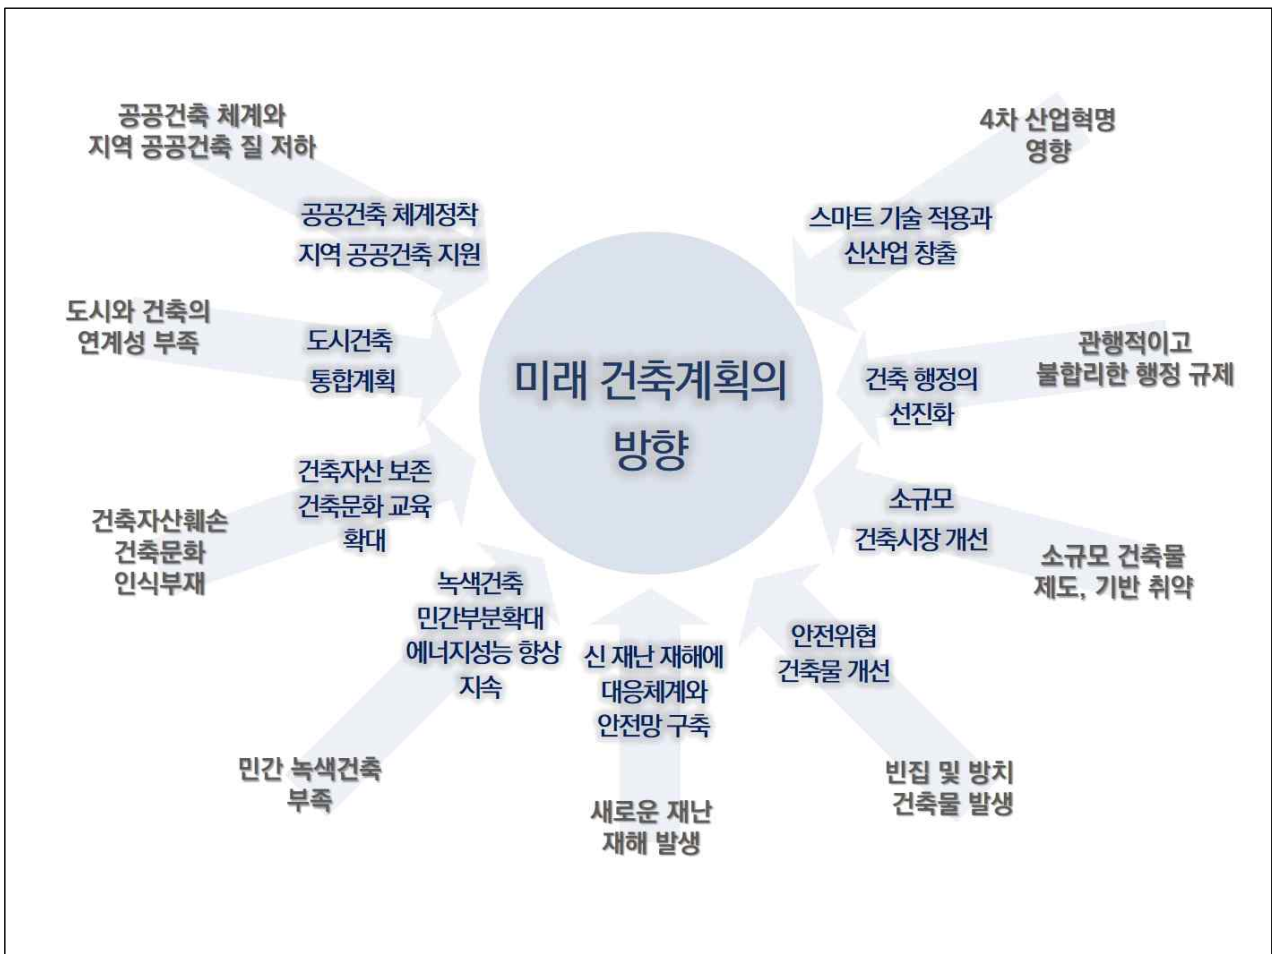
미래 건축계획의 방향

공공건축 체계와 지역 공공건축 질 저하

공공건축 체계정착 지역 공공건축 지원

4차 산업혁명 영향

스마트 기술 적용과 신산업 창출

도시와 건축의 연계성 부족

도시건축 통합계획

관행적이고 불합리한 행정 규제

건축 행정의 선진화

건축자산훼손 건축문화 인식부재

건축자산 보존 건축문화 교육 확대

소규모 건축시장 개선

소규모 건축물 제도, 기반 취약

녹색건축 민간부분확대 에너지성능 향상 지속

민간 녹색건축 부족

신 재난 재해에 대응체계와 안전망 구축

새로운 재난 재해 발생

안전위협 건축물 개선

빈집 및 방치 건축물 발생